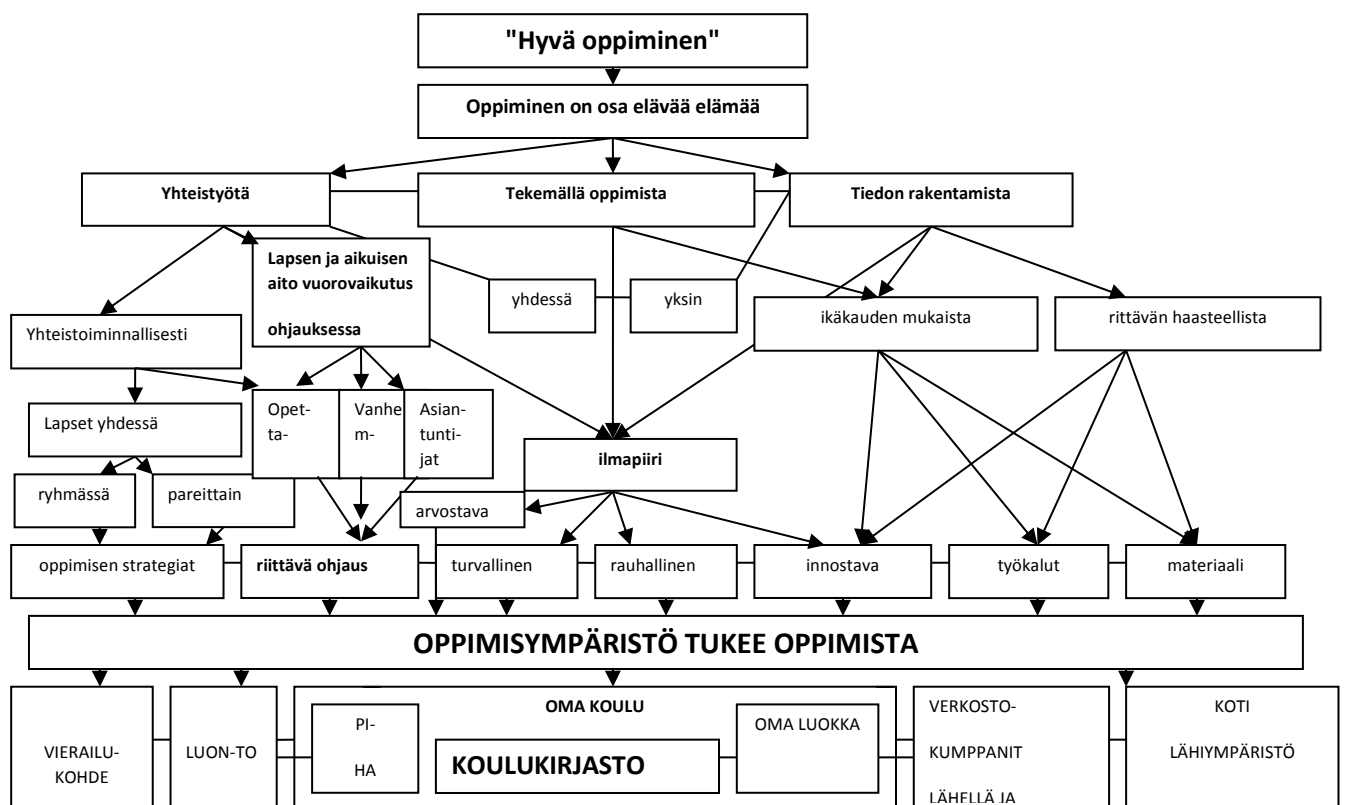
"Hyvä oppiminen"

Oppiminen on osa elävää elämää

Yhteistyötä

Tekemällä oppimista

Tiedon rakentamista

Lapsen ja aikuisen aito vuorovaikutus ohjauksessa

yhdessä

yksin

ikäkauden mukaista

rittävän haasteellista

Yhteistoiminnallisesti

Lapset yhdessä

Opet-ta-

Vanhem-

Asian-tunti-jat

ilmapiiri

ryhmässä

pareittain

arvostava

oppimisen strategiat

riittävä ohjaus

turvallinen

rauhallinen

innostava

työkalut

materiaali

OPPIMISYMPÄRISTÖ TUKEE OPPIMISTA

VIERAILU-KOHDE

LUON-TO

PI-HA

OMA KOULU

KOULUKIRJASTO

OMA LUOKKA

VERKOSTO-KUMPPANIT LÄHELLÄ JA

KOTI LÄHIYMPÄRISTÖ